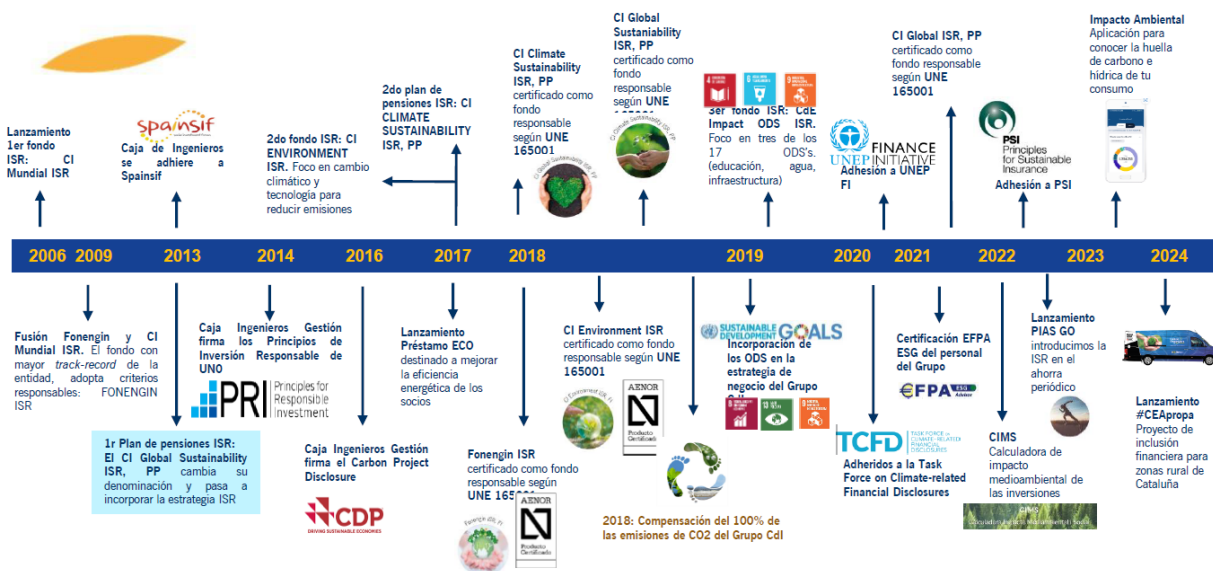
Lanzamiento 1er fondo ISR: CI Mundial ISR

spainsif

Caja de Ingenieros se adhiere a Spainsif

2do fondo ISR: CI ENVIRONMENT ISR. Foco en cambio climático y tecnología para reducir emisiones

2do plan de pensiones ISR: CI CLIMATE SUSTAINABILITY ISR, PP

CI Climate Sustainability ISR, PP certificado como fondo responsable según UNE 165001

CI Global Sustainability ISR, PP certificado como fondo responsable según UNE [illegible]

3er fondo ISR: CdE Impact ODS ISR. Foco en tres de los 17 ODS's. (educación, agua, infraestructura)

FINANCE INITIATIVE

UNEP

Adhesión a UNEP FI

CI Global ISR, PP certificado como fondo responsable según UNE 165001

PSI Principles for Sustainable Insurance

Adhesión a PSI

Impacto Ambiental
Aplicación para conocer la huella de carbono e hídrica de tu consumo

| 2006 | 2009 | 2013 | 2014 | 2016 | 2017 | 2018 | 2019 | 2020 | 2021 | 2022 | 2023 | 2024 |
|---|---|---|---|---|---|---|---|---|---|---|---|---|

Fusión Fonengin y CI Mundial ISR. El fondo con mayor track-record de la entidad, adopta criterios responsables: FONENGIN ISR

1r Plan de pensiones ISR: El CI Global Sustainability ISR, PP cambia su denominación y pasa a incorporar la estrategia ISR

Caja Ingenieros Gestión firma los Principios de Inversión Responsable de UNO

PRI Principles for Responsible Investment

Caja Ingenieros Gestión firma el Carbon Project Disclosure

CDP
DRIVING SUSTAINABLE ECONOMIES

Lanzamiento Préstamo ECO destinado a mejorar la eficiencia energética de los socios

Fonengin ISR certificado como fondo responsable según UNE 165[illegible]

AENOR
Producto Certificado

CI Environment ISR certificado como fondo responsable según UNE 165001

AENOR
Producto Certificado

2018: Compensación del 100% de las emisiones de CO2 del Grupo CdI

SUSTAINABLE DEVELOPMENT GOALS

Incorporación de los ODS en la estrategia de negocio del Grupo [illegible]

TCFD TASK FORCE ON CLIMATE-RELATED FINANCIAL DISCLOSURES

Adheridos a la Task Force on Climate-related Financial Disclosures

Certificación EFPA ESG del personal del Grupo

EFPA ESG Advisor

CIMS
Calculadora de impacto medioambiental de las inversiones

Lanzamiento PIAS GO introducimos la ISR en el ahorro periódico

Lanzamiento #CEApropa
Proyecto de inclusión financiera para zonas rural de Cataluña